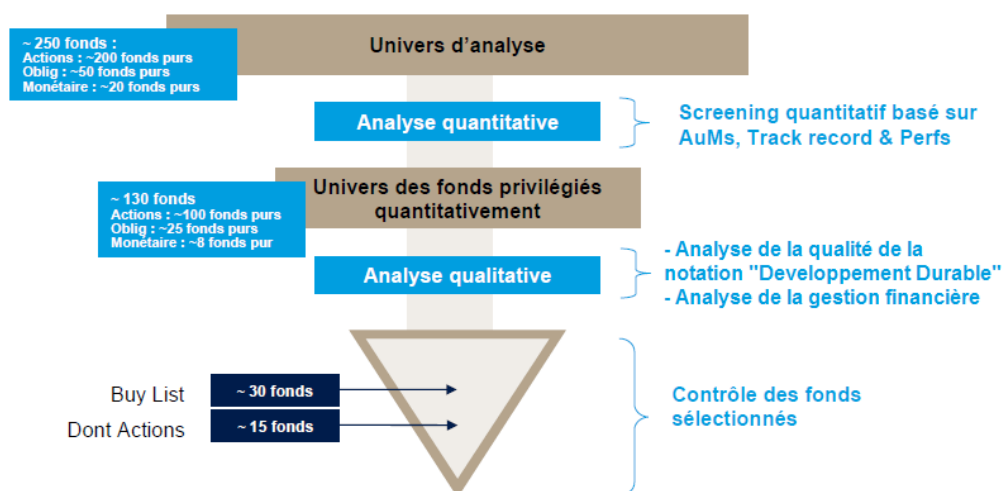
~ 250 fonds :
Actions : ~200 fonds purs
Oblig : ~50 fonds purs
Monétaire : ~20 fonds purs

Univers d'analyse

Analyse quantitative

Screening quantitatif basé sur AuMs, Track record & Perfs

~ 130 fonds
Actions : ~100 fonds purs
Oblig : ~25 fonds purs
Monétaire : ~8 fonds pur

Univers des fonds privilégiés quantitativement

Analyse qualitative

- Analyse de la qualité de la notation "Developpement Durable"
- Analyse de la gestion financière

Buy List
~ 30 fonds

Dont Actions
~ 15 fonds

Contrôle des fonds sélectionnés